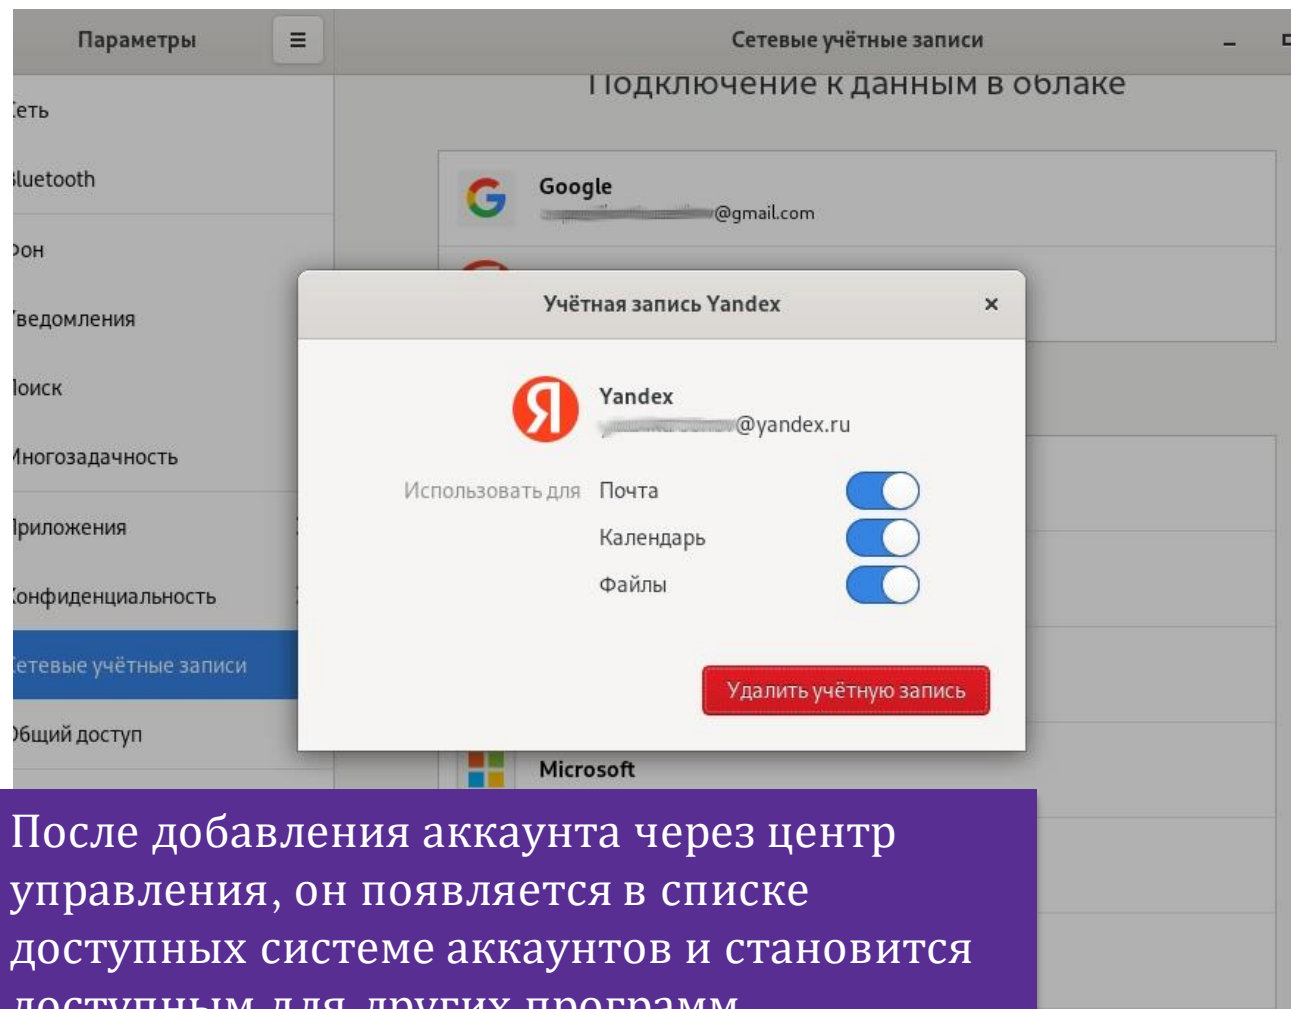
Параметры

Сетевые учётные записи

Подключение к данным в облаке

Сеть
Bluetooth
Фон
Уведомления
Поиск
Многозадачность
Приложения
Конфиденциальность
Сетевые учётные записи
Общий доступ

Google
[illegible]@gmail.com

Учётная запись Yandex ×

Yandex
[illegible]@yandex.ru

Использовать для Почта
Календарь
Файлы

Удалить учётную запись

Microsoft

После добавления аккаунта через центр управления, он появляется в списке доступных системе аккаунтов и становится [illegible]